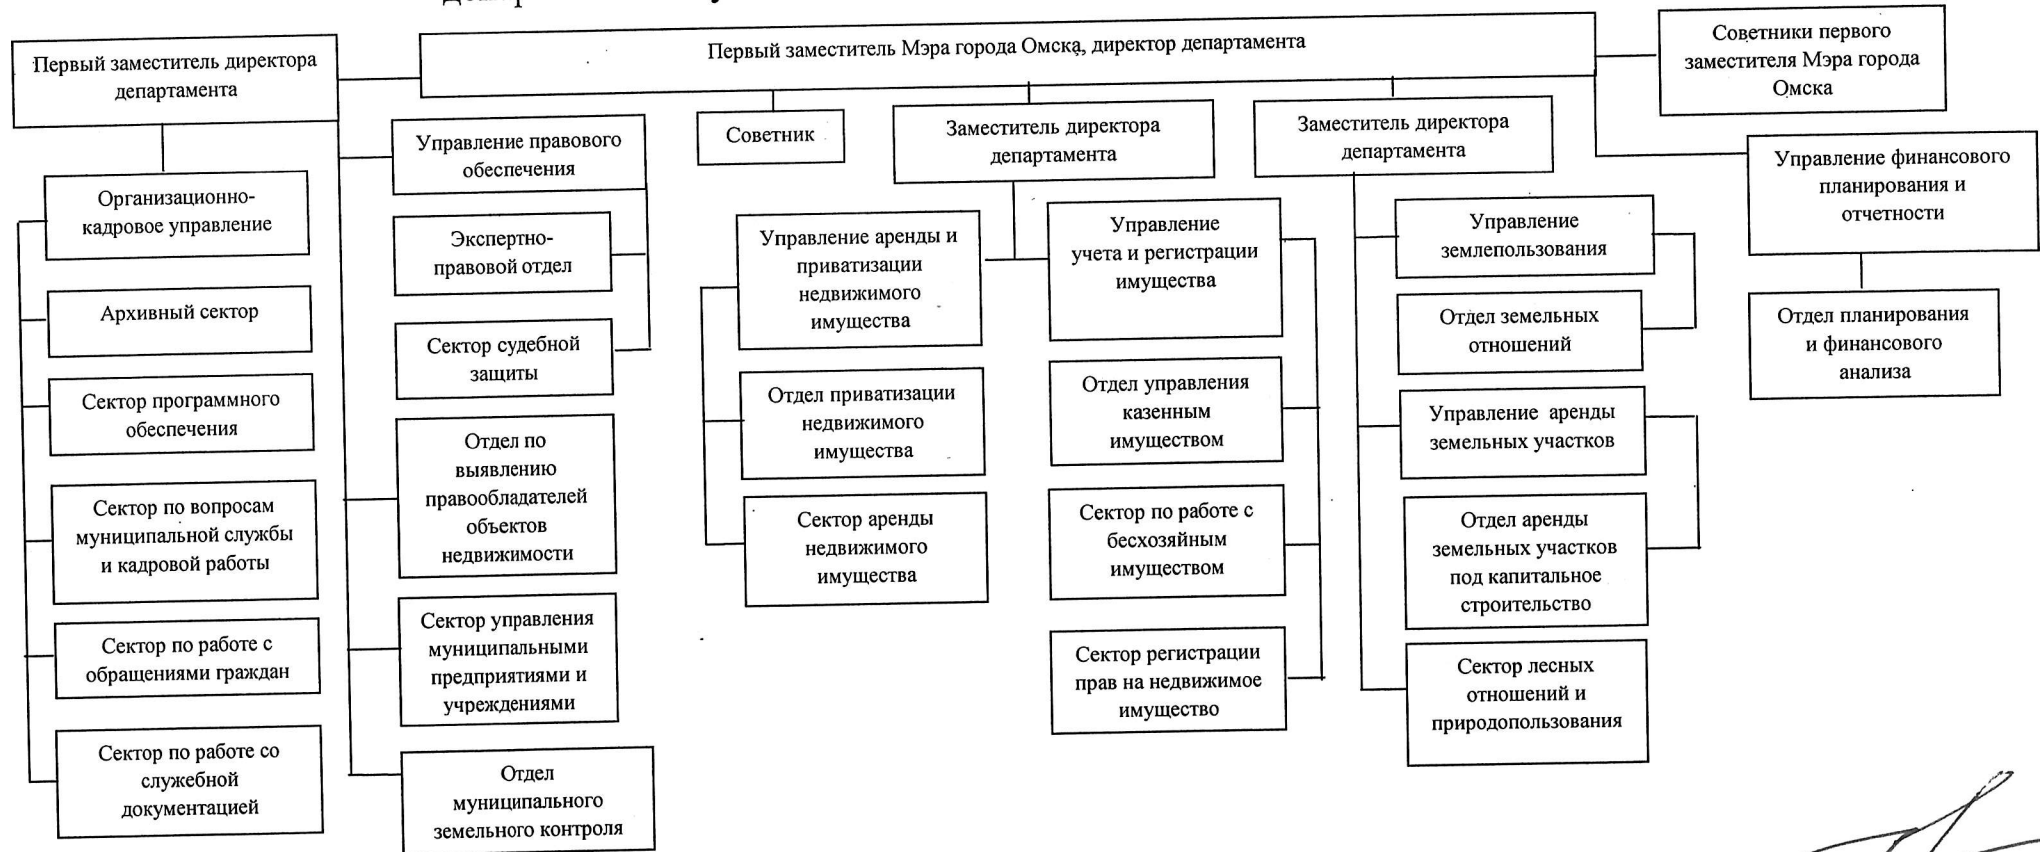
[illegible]

Первый заместитель Мэра города Омска, директор департамента

Первый заместитель директора департамента

Советники первого заместителя Мэра города Омска

Управление правового обеспечения

Советник

Заместитель директора департамента

Заместитель директора департамента

Управление финансового планирования и отчетности

Организационно-кадровое управление

Архивный сектор

Сектор программного обеспечения

Сектор по вопросам муниципальной службы и кадровой работы

Сектор по работе с обращениями граждан

Сектор по работе со служебной документацией

Экспертно-правовой отдел

Сектор судебной защиты

Отдел по выявлению правообладателей объектов недвижимости

Сектор управления муниципальными предприятиями и учреждениями

Отдел муниципального земельного контроля

Управление аренды и приватизации недвижимого имущества

Отдел приватизации недвижимого имущества

Сектор аренды недвижимого имущества

Управление учета и регистрации имущества

Отдел управления казенным имуществом

Сектор по работе с бесхозяйным имуществом

Сектор регистрации прав на недвижимое имущество

Управление землепользования

Отдел земельных отношений

Управление аренды земельных участков

Отдел аренды земельных участков под капитальное строительство

Сектор лесных отношений и природопользования

Отдел планирования и финансового анализа